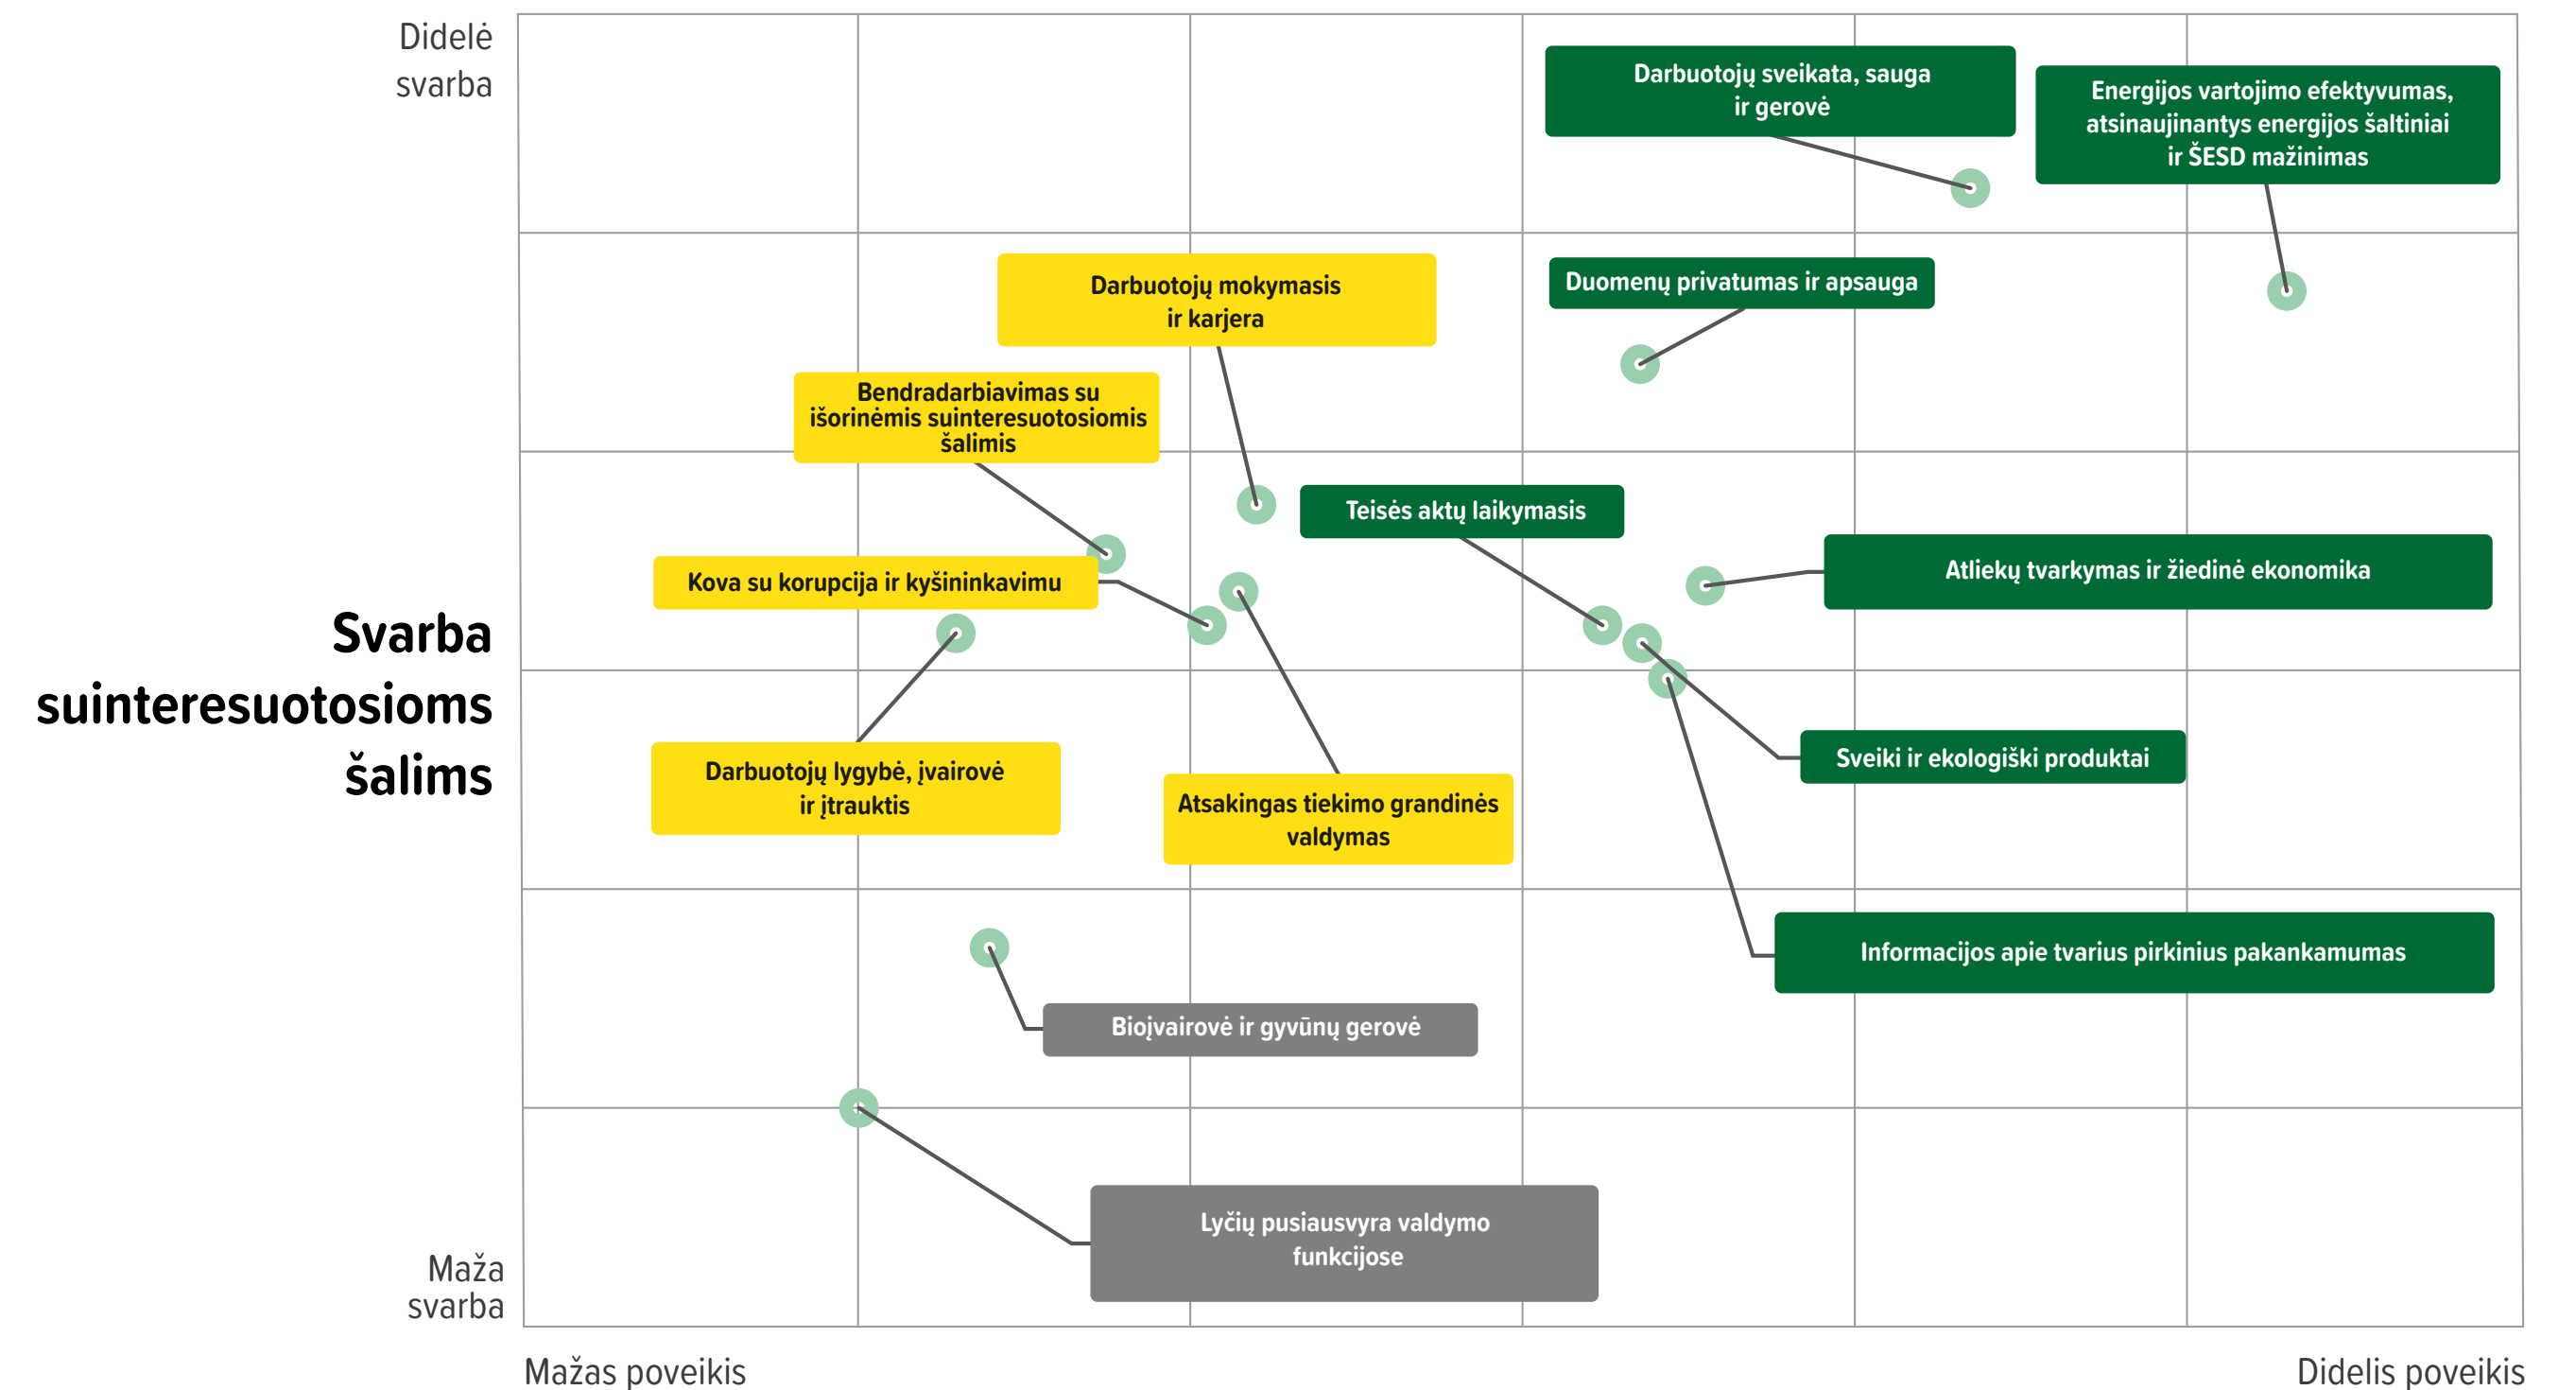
Didelė svarba

Svarba suinteresuotosioms šalims

Maža svarba

Darbuotojų sveikata, sauga ir gerovė

Energijos vartojimo efektyvumas, atsinaujinantys energijos šaltiniai ir ŠESD mažinimas

Darbuotojų mokymasis ir karjera

Duomenų privatumas ir apsauga

Bendradarbiavimas su išorinėmis suinteresuotosiomis šalimis

Teisės aktų laikymasis

Atliekų tvarkymas ir žiedinė ekonomika

Kova su korupcija ir kyšininkavimu

Sveiki ir ekologiški produktai

Darbuotojų lygybė, įvairovė ir įtrauktis

Atsakingas tiekimo grandinės valdymas

Informacijos apie tvarius pirkinius pakankamumas

Biojvairovė ir gyvūnų gerovė

Lyčių pusiausvyra valdymo funkcijose

Mažas poveikis

Didelis poveikis